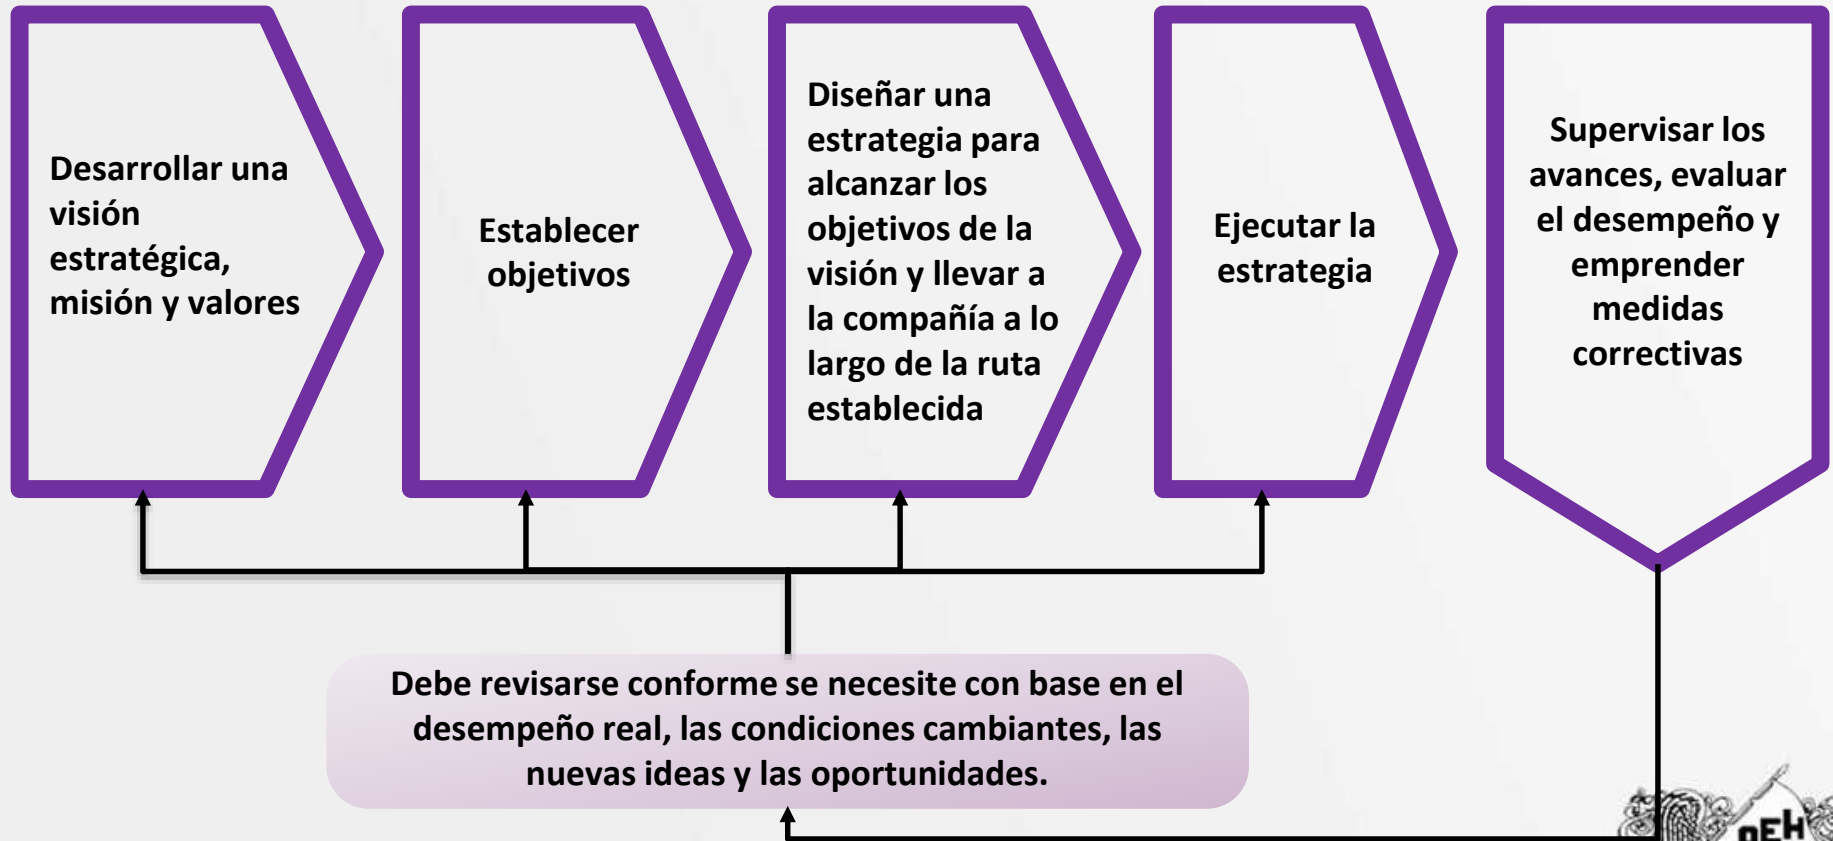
Desarrollar una visión estratégica, misión y valores

Establecer objetivos

Diseñar una estrategia para alcanzar los objetivos de la visión y llevar a la compañía a lo largo de la ruta establecida

Ejecutar la estrategia

Supervisar los avances, evaluar el desempeño y emprender medidas correctivas

Debe revisarse conforme se necesite con base en el desempeño real, las condiciones cambiantes, las nuevas ideas y las oportunidades.

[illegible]